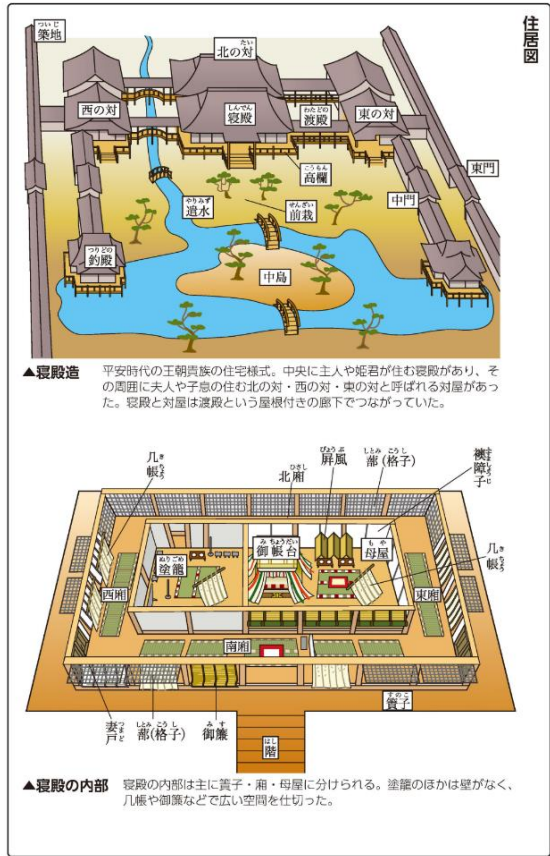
住居図

築地

北の対

西の対

寝殿

渡殿

東の対

高欄

東門

遣水

前栽

中門

釣殿

中島

▲寝殿造　平安時代の王朝貴族の住宅様式。中央に主人や姫君が住む寝殿があり、その周囲に夫人や子息の住む北の対・西の対・東の対と呼ばれる対屋があった。寝殿と対屋は渡殿という屋根付きの廊下でつながっていた。

几帳

北廂

屏風

蔀（格子）

襖障子

塗籠

御帳台

母屋

几帳

西廂

東廂

南廂

簀子

妻戸

蔀（格子）

御簾

階

▲寝殿の内部　寝殿の内部は主に簀子・廂・母屋に分けられる。塗籠のほかは壁がなく、几帳や御簾などで広い空間を仕切った。